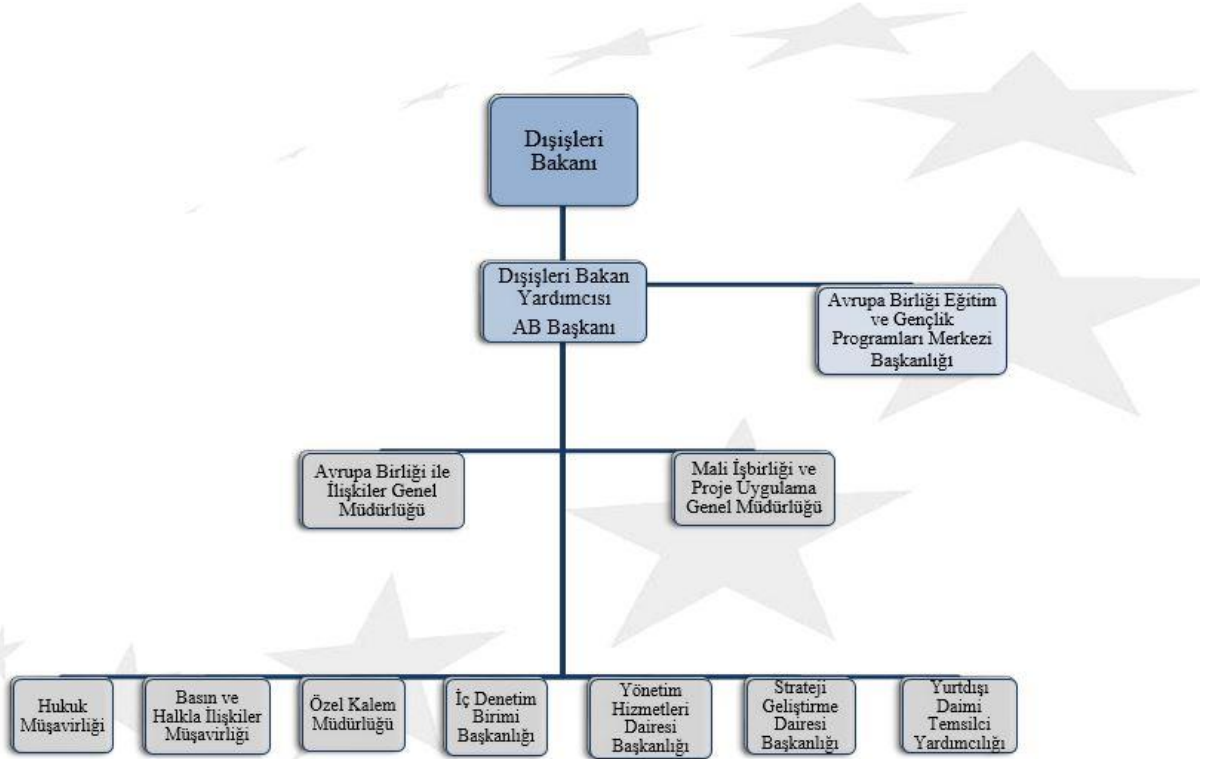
Dışişleri Bakanı

Dışişleri Bakan Yardımcısı AB Başkanı

Avrupa Birliği Eğitim ve Gençlik Programları Merkezi Başkanlığı

Avrupa Birliği ile İlişkiler Genel Müdürlüğü

Mali İşbirliği ve Proje Uygulama Genel Müdürlüğü

Hukuk Müşavirliği

Basın ve Halkla İlişkiler Müşavirliği

Özel Kalem Müdürlüğü

İç Denetim Birimi Başkanlığı

Yönetim Hizmetleri Dairesi Başkanlığı

Strateji Geliştirme Dairesi Başkanlığı

Yurtdışı Daimi Temsilci Yardımcılığı